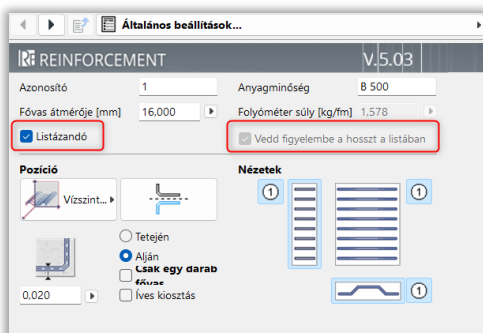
Általános beállítások...

REINFORCEMENT

V.5.03

Azonosító

1

Anyagminőség

B 500

Fővas átmérője [mm]

16,000

Folyóméter súly [kg/fm]

1,578

Listázandó

Vedd figyelembe a hosszt a listában

Pozíció

Vízszint...

Nézetek

1

1

Tetején

Alján

Csak egy darab fővas

Íves kiosztás

0,020

1